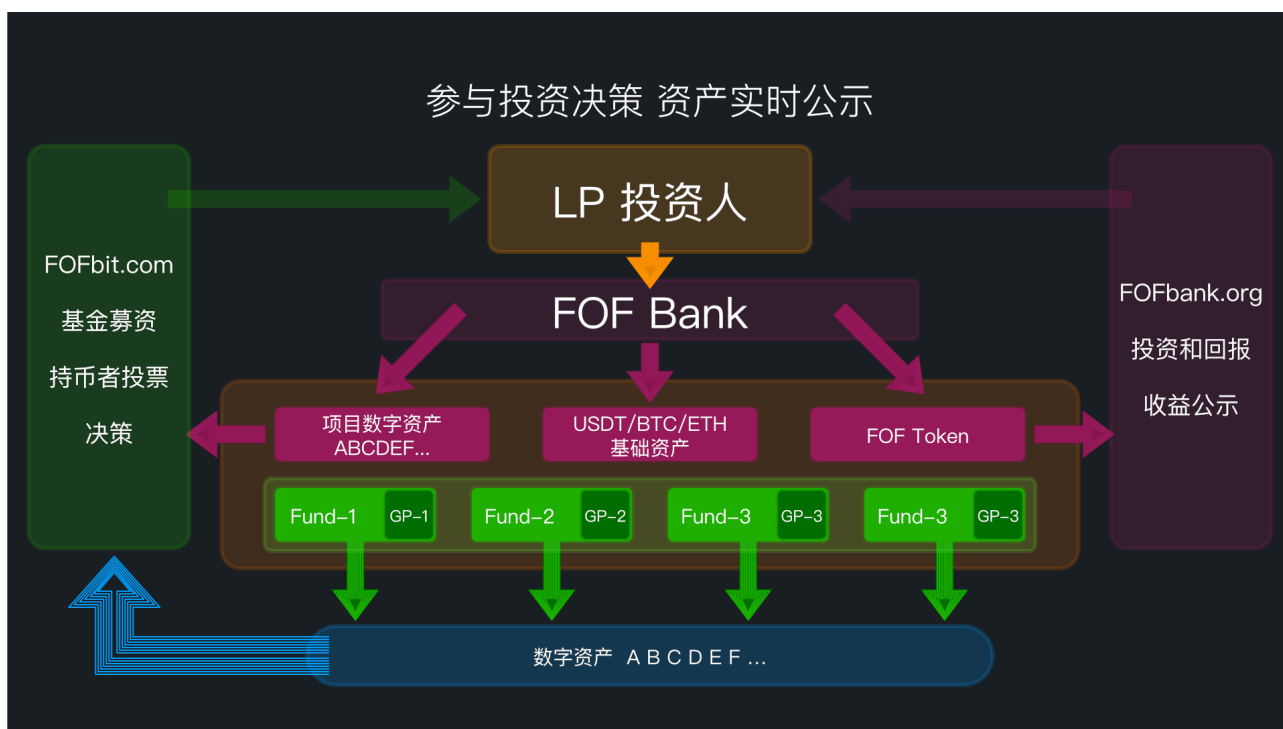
参与投资决策 资产实时公示

FOFbit.com
基金募资
持币者投票
决策

LP 投资人

FOF Bank

FOFbank.org
投资和回报
收益公示

项目数字资产
ABCDEF...

USDT/BTC/ETH
基础资产

FOF Token

Fund-1 GP-1
Fund-2 GP-2
Fund-3 GP-3
Fund-3 GP-3

数字资产 A B C D E F ...